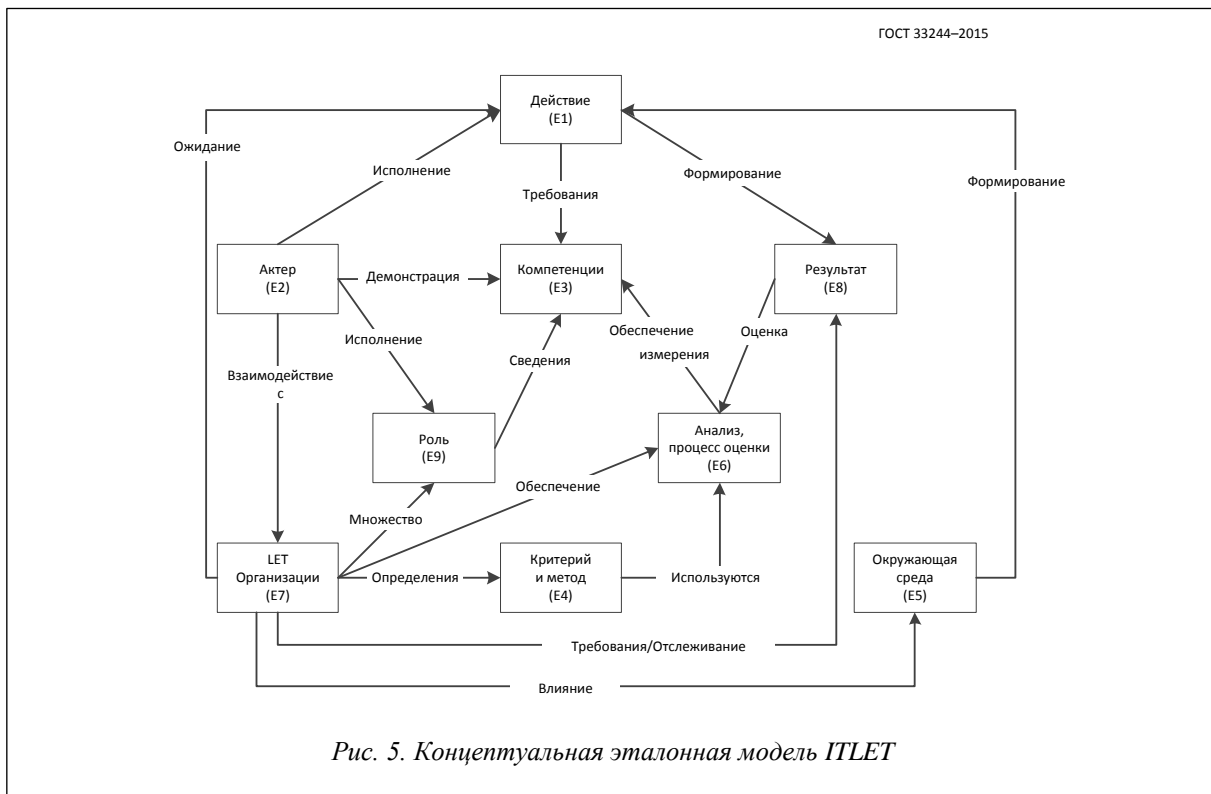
ГОСТ 33244–2015

Действие
(E1)

Ожидание

Исполнение

Требования

Формирование

Формирование

Актер
(E2)

Демонстрация

Компетенции
(E3)

Результат
(E8)

Исполнение

Обеспечение измерения

Оценка

Сведения

Взаимодействие с

Роль
(E9)

Анализ, процесс оценки
(E6)

Обеспечение

Множество

LET
Организации
(E7)

Определения

Критерий и метод
(E4)

Используются

Окружающая среда
(E5)

Требования/Отслеживание

Влияние

Рис. 5. Концептуальная эталонная модель ITLET